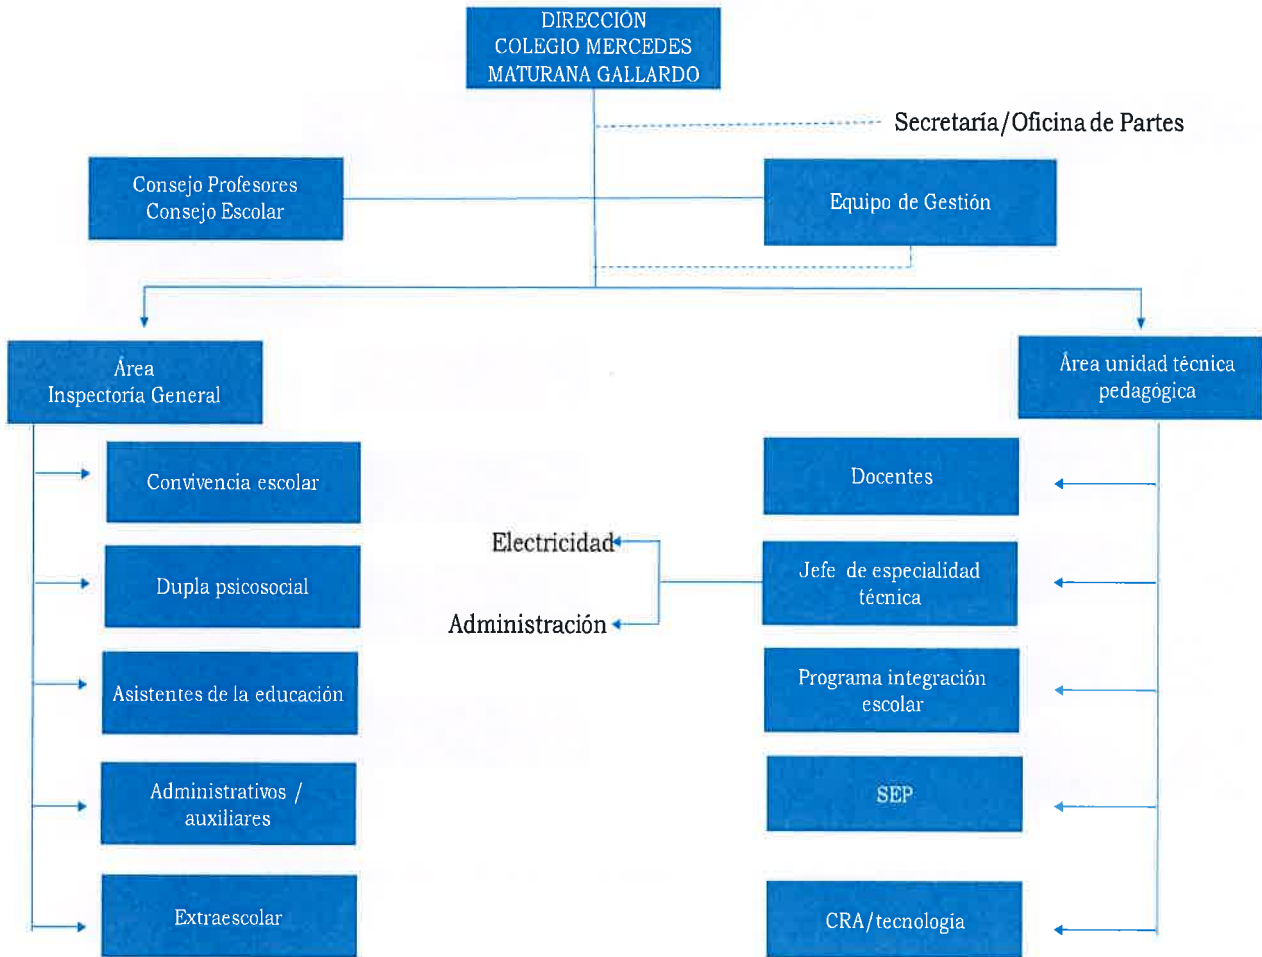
DIRECCIÓN
COLEGIO MERCEDES
MATURANA GALLARDO

Secretaría/Oficina de Partes

Consejo Profesores
Consejo Escolar

Equipo de Gestión

Área
Inspectoría General

Área unidad técnica pedagógica

Convivencia escolar

Dupla psicosocial

Asistentes de la educación

Administrativos / auxiliares

Extraescolar

Electricidad

Administración

Docentes

Jefe de especialidad técnica

Programa integración escolar

SEP

CRA/tecnología